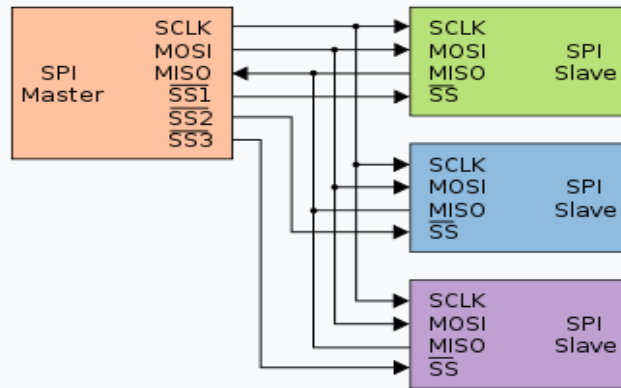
SPI Master
SCLK
MOSI
MISO
$\overline{SS1}$
$\overline{SS2}$
$\overline{SS3}$

SCLK
MOSI
MISO
$\overline{SS}$
SPI Slave

SCLK
MOSI
MISO
$\overline{SS}$
SPI Slave

SCLK
MOSI
MISO
$\overline{SS}$
SPI Slave